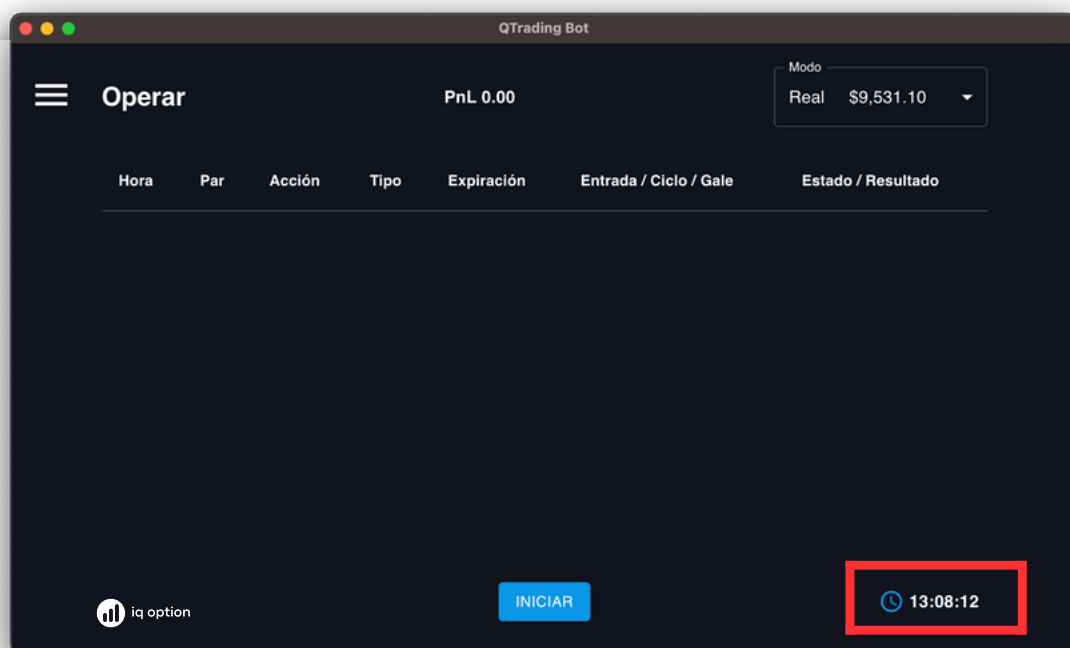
QTrading Bot

Operar

PnL 0.00

Modo
Real $9,531.10

| Hora | Par | Acción | Tipo | Expiración | Entrada / Ciclo / Gale | Estado / Resultado |
|---|---|---|---|---|---|---|

iq option

INICIAR

13:08:12